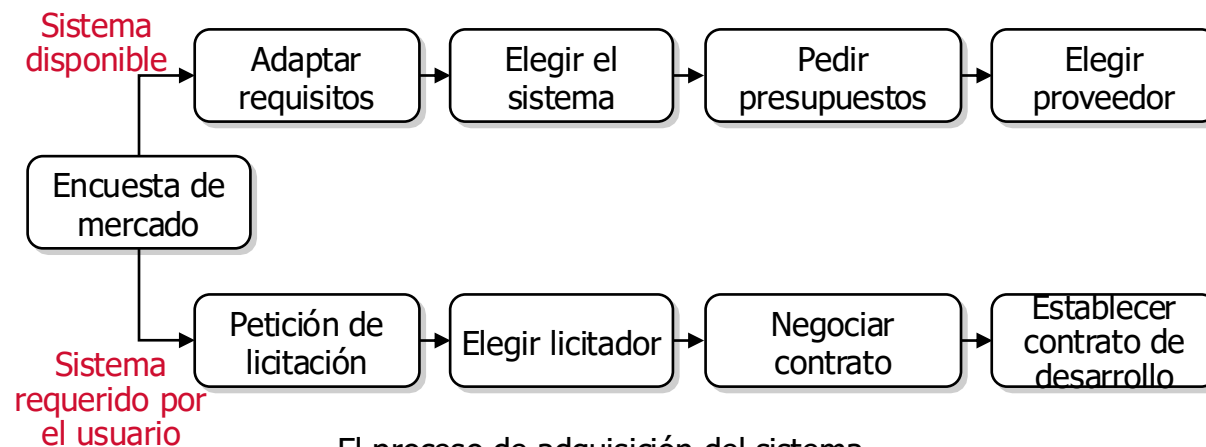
Sistema disponible

Adaptar requisitos

Elegir el sistema

Pedir presupuestos

Elegir proveedor

Encuesta de mercado

Petición de licitación

Elegir licitador

Negociar contrato

Establecer contrato de desarrollo

Sistema requerido por el usuario

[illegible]